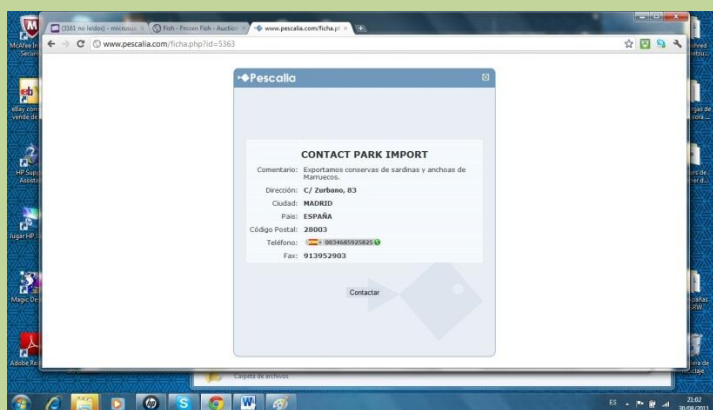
(558 no leídos) - microsus ×
Fish - Frozen Fish - Auction ×
www.pescalia.com/ficha.p ×
www.pescalia.com/ficha.php?id=5363

McAfee Int Securi
eBay con vende de
HP Sup Assista
Jugar HP
Magic De
Adobe Re

Pescalia

CONTACT PARK IMPORT

Comentario: Exportamos conservas de sardinas y anchoas de Marruecos.
Dirección: C/ Zurbano, 83
Ciudad: MADRID
País: ESPAÑA
Código Postal: 28003
Teléfono: 0034685925825
Fax: 913952903

Contactar

Carpeta de archivos

ES
21:02
30/08/2011